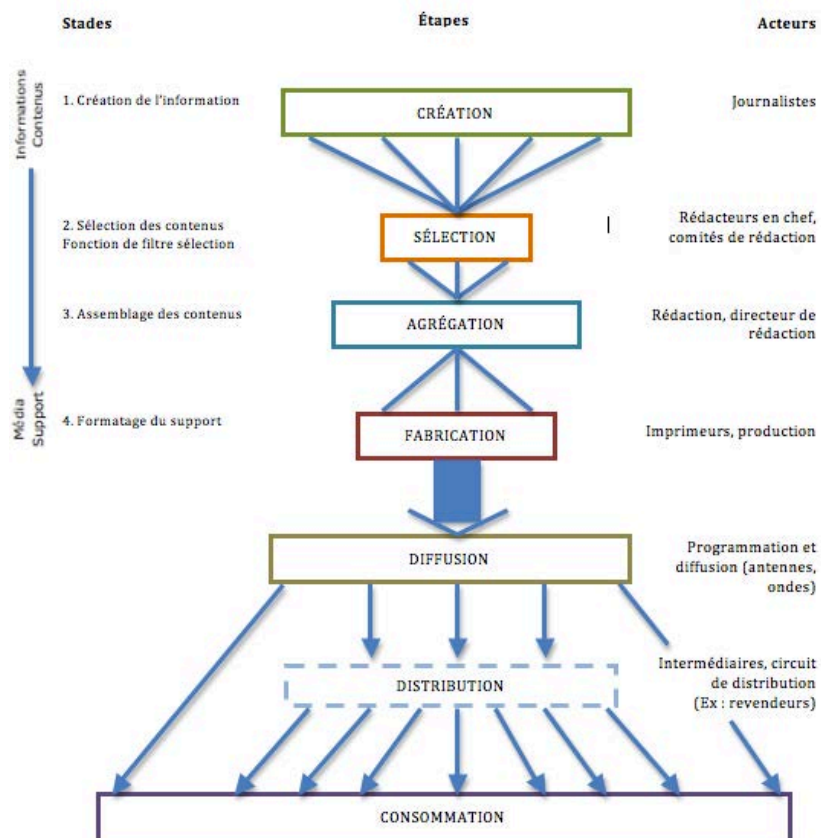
Stades

Étapes

Acteurs

Informations Contenus

Média Support

1. Création de l'information

CRÉATION

Journalistes

2. Sélection des contenus Fonction de filtre sélection

SÉLECTION

Rédacteurs en chef, comités de rédaction

3. Assemblage des contenus

AGRÉGATION

Rédaction, directeur de rédaction

4. Formatage du support

FABRICATION

Imprimeurs, production

DIFFUSION

Programmation et diffusion (antennes, ondes)

DISTRIBUTION

Intermédiaires, circuit de distribution (Ex : revendeurs)

CONSOMMATION